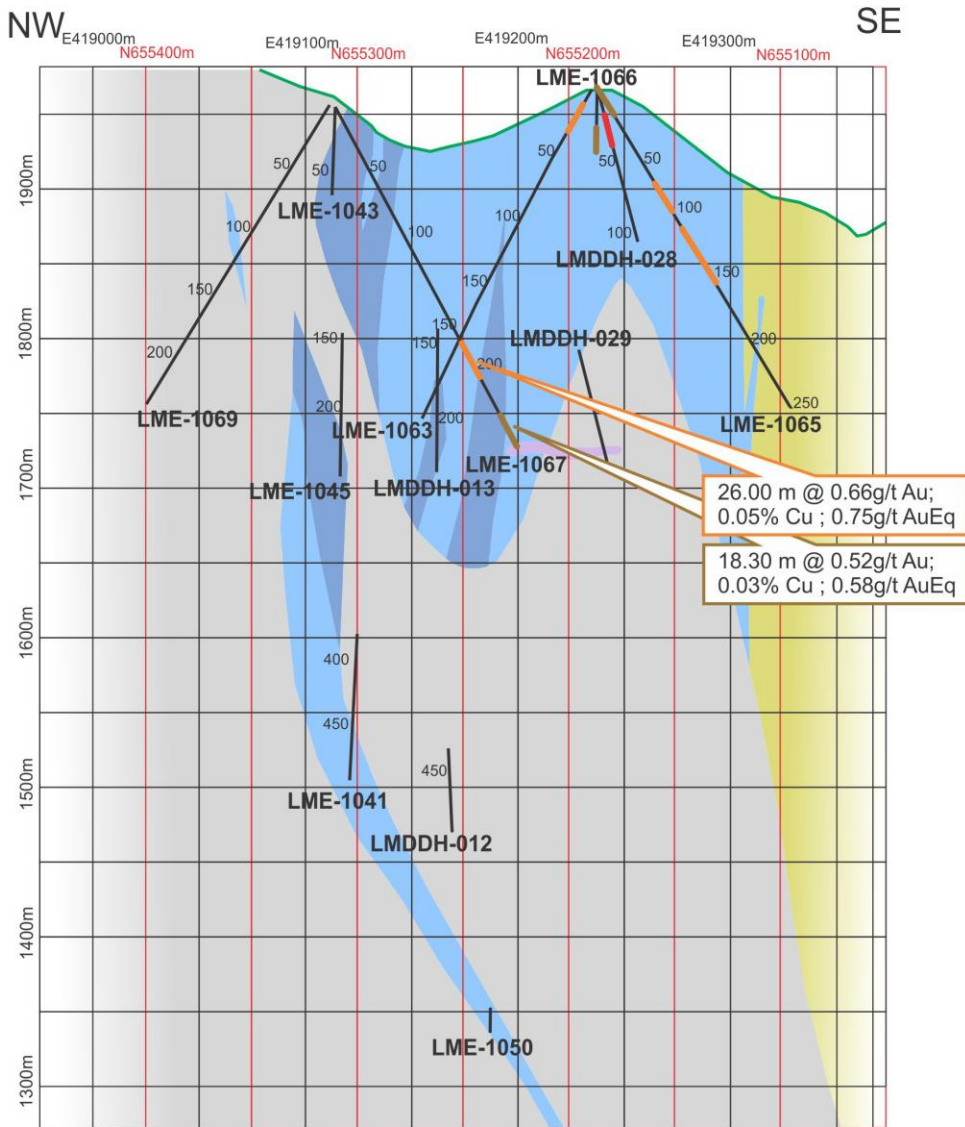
NW E419000m N655400m E419100m N655300m E419200m N655200m E419300m N655100m SE

LME-1066
50
50
50
50
50
100
100
100
100
100
150
150
150
150
150
200
200
200
200
250
1900m
1800m
1700m
1600m
1500m
1400m
1300m
LME-1043
LMDDH-028
LMDDH-029
LME-1069
LME-1063
LME-1067
LME-1065
LME-1045
LMDDH-013
26.00 m @ 0.66g/t Au; 0.05% Cu ; 0.75g/t AuEq
18.30 m @ 0.52g/t Au; 0.03% Cu ; 0.58g/t AuEq
400
450
450
LME-1041
LMDDH-012
LME-1050